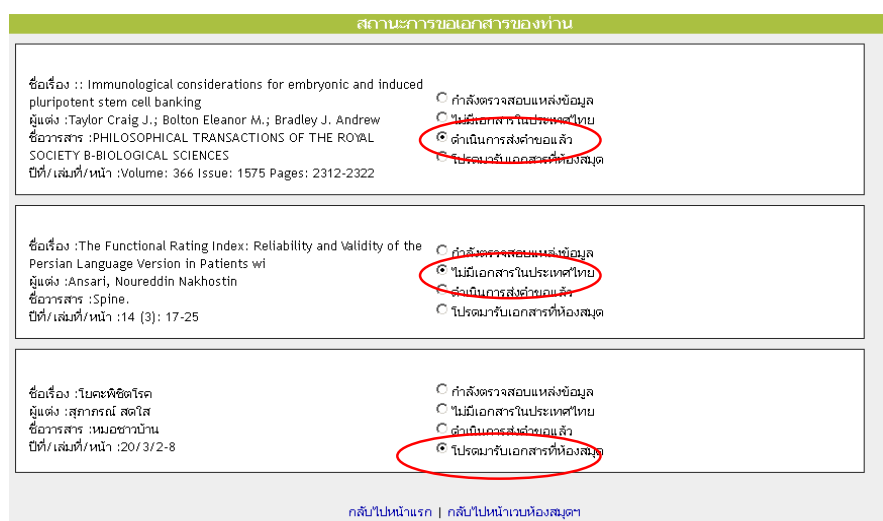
สถานะการขอเอกสารของท่าน

ชื่อเรื่อง :: Immunological considerations for embryonic and induced pluripotent stem cell banking
ผู้แต่ง :Taylor Craig J.; Bolton Eleanor M.; Bradley J. Andrew
ชื่อวารสาร :PHILOSOPHICAL TRANSACTIONS OF THE ROYAL SOCIETY B-BIOLOGICAL SCIENCES
ปีที่/เล่มที่/หน้า :Volume: 366 Issue: 1575 Pages: 2312-2322

กำลังตรวจสอบแหล่งข้อมูล
ไม่มีเอกสารในประเทศไทย
ดำเนินการส่งคำขอแล้ว
โปรดมารับเอกสารที่ห้องสมุด

ชื่อเรื่อง :The Functional Rating Index: Reliability and Validity of the Persian Language Version in Patients wi
ผู้แต่ง :Ansari, Noureddin Nakhostin
ชื่อวารสาร :Spine.
ปีที่/เล่มที่/หน้า :14 (3): 17-25

กำลังตรวจสอบแหล่งข้อมูล
ไม่มีเอกสารในประเทศไทย
ดำเนินการส่งคำขอแล้ว
โปรดมารับเอกสารที่ห้องสมุด

ชื่อเรื่อง :โยคะพิชิตโรค
ผู้แต่ง :สุภาภรณ์ สดใส
ชื่อวารสาร :หมอชาวบ้าน
ปีที่/เล่มที่/หน้า :20/3/2-8

กำลังตรวจสอบแหล่งข้อมูล
ไม่มีเอกสารในประเทศไทย
ดำเนินการส่งคำขอแล้ว
โปรดมารับเอกสารที่ห้องสมุด

กลับไปหน้าแรก | กลับไปหน้าเวบห้องสมุดฯ